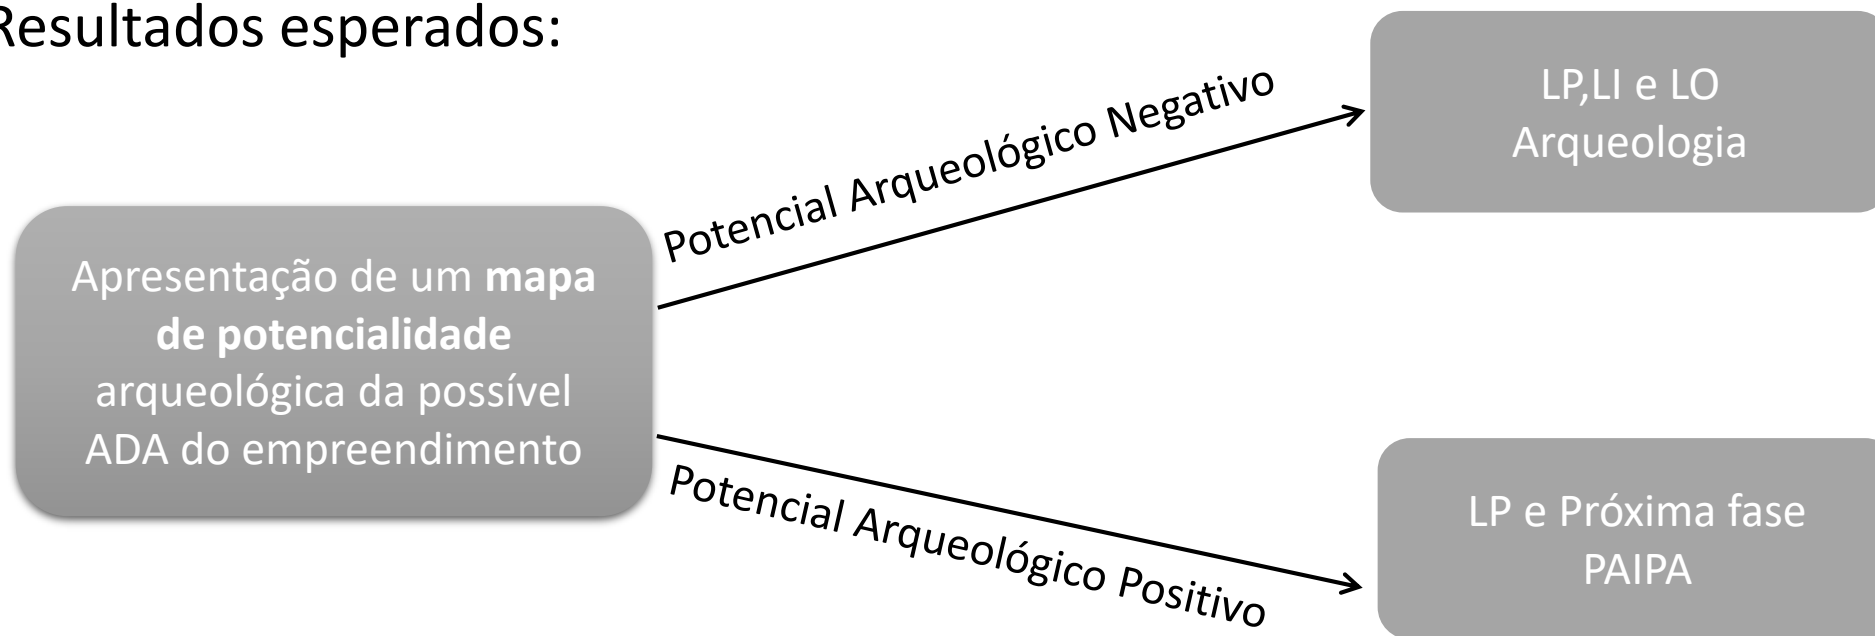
Resultados esperados:

Apresentação de um **mapa de potencialidade** arqueológica da possível ADA do empreendimento

Potencial Arqueológico Negativo

LP,LI e LO Arqueologia

Potencial Arqueológico Positivo

LP e Próxima fase PAIPA